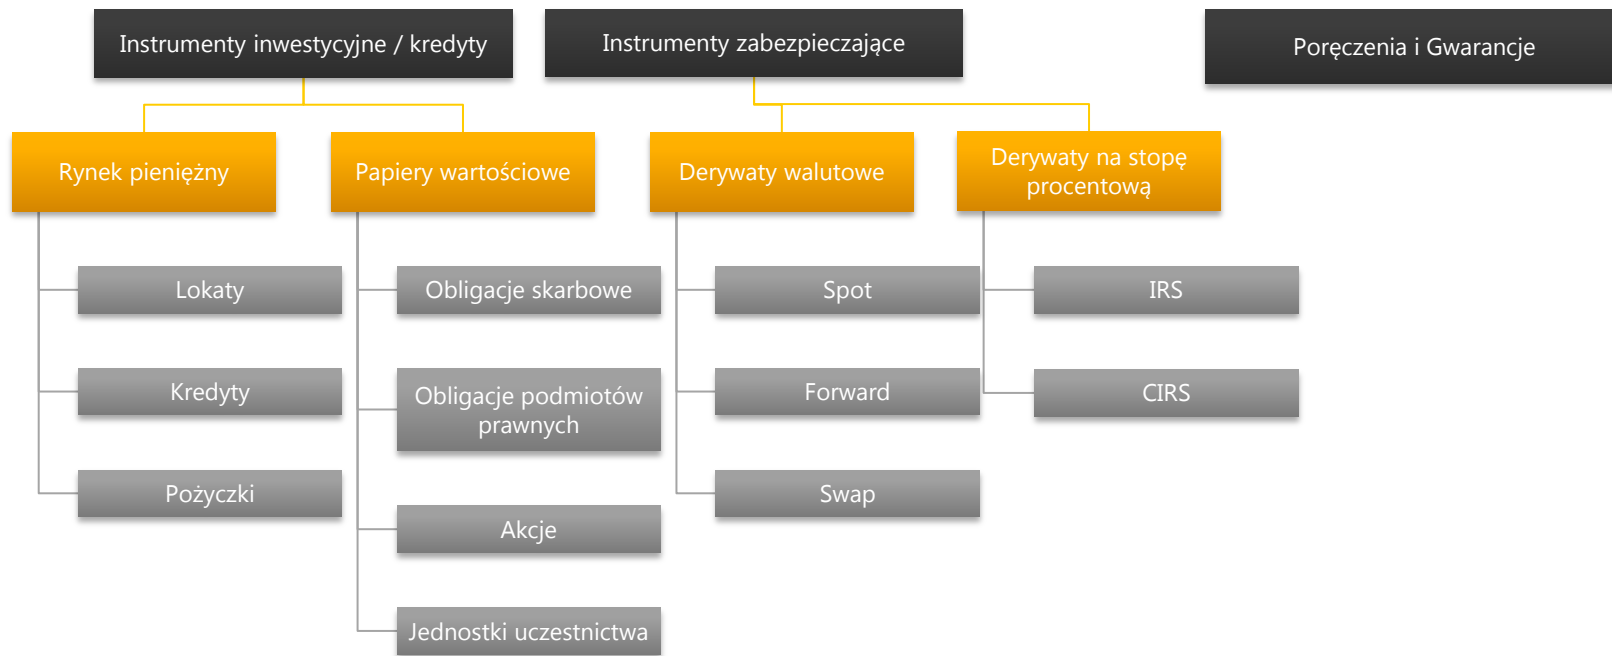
Instrumenty inwestycyjne / kredyty

Instrumenty zabezpieczające

Poręczenia i Gwarancje

Rynek pieniężny

Papiery wartościowe

Derywaty walutowe

Derywaty na stopę procentową

Lokaty

Kredyty

Pożyczki

Obligacje skarbowe

Obligacje podmiotów prawnych

Akcje

Jednostki uczestnictwa

Spot

Forward

Swap

IRS

CIRS